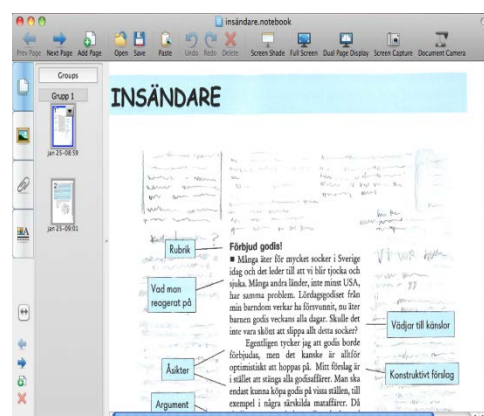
insändare.notebook

Prev Page Next Page Add Page Open Save Paste Undo Redo Delete Screen Shade Full Screen Dual Page Display Screen Capture Document Camera

Groups

Grupp 1

jan 25-08:59

jan 25-09:01

INSÄNDARE

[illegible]

Rubrik

Förbjud godis!

■ Många äter för mycket socker i Sverige idag och det leder till att vi blir tjocka och sjuka. Många andra länder, inte minst USA, har samma problem. Lördagsgodiset från min barndom verkar ha försvunnit, nu äter barnen godis veckans alla dagar. Skulle det inte vara skönt att slippa allt detta socker?

Egentligen tycker jag att godis borde förbjudas, men det kanske är alltför optimistiskt att hoppas på. Mitt förslag är i stället att stänga alla godisaffärer. Man ska endast kunna köpa godis på vissa ställen, till exempel i några särskilda mataffärer. Då

Vad man reagerat på

Vädjar till känslor

Åsikter

Konstruktivt förslag

Argument